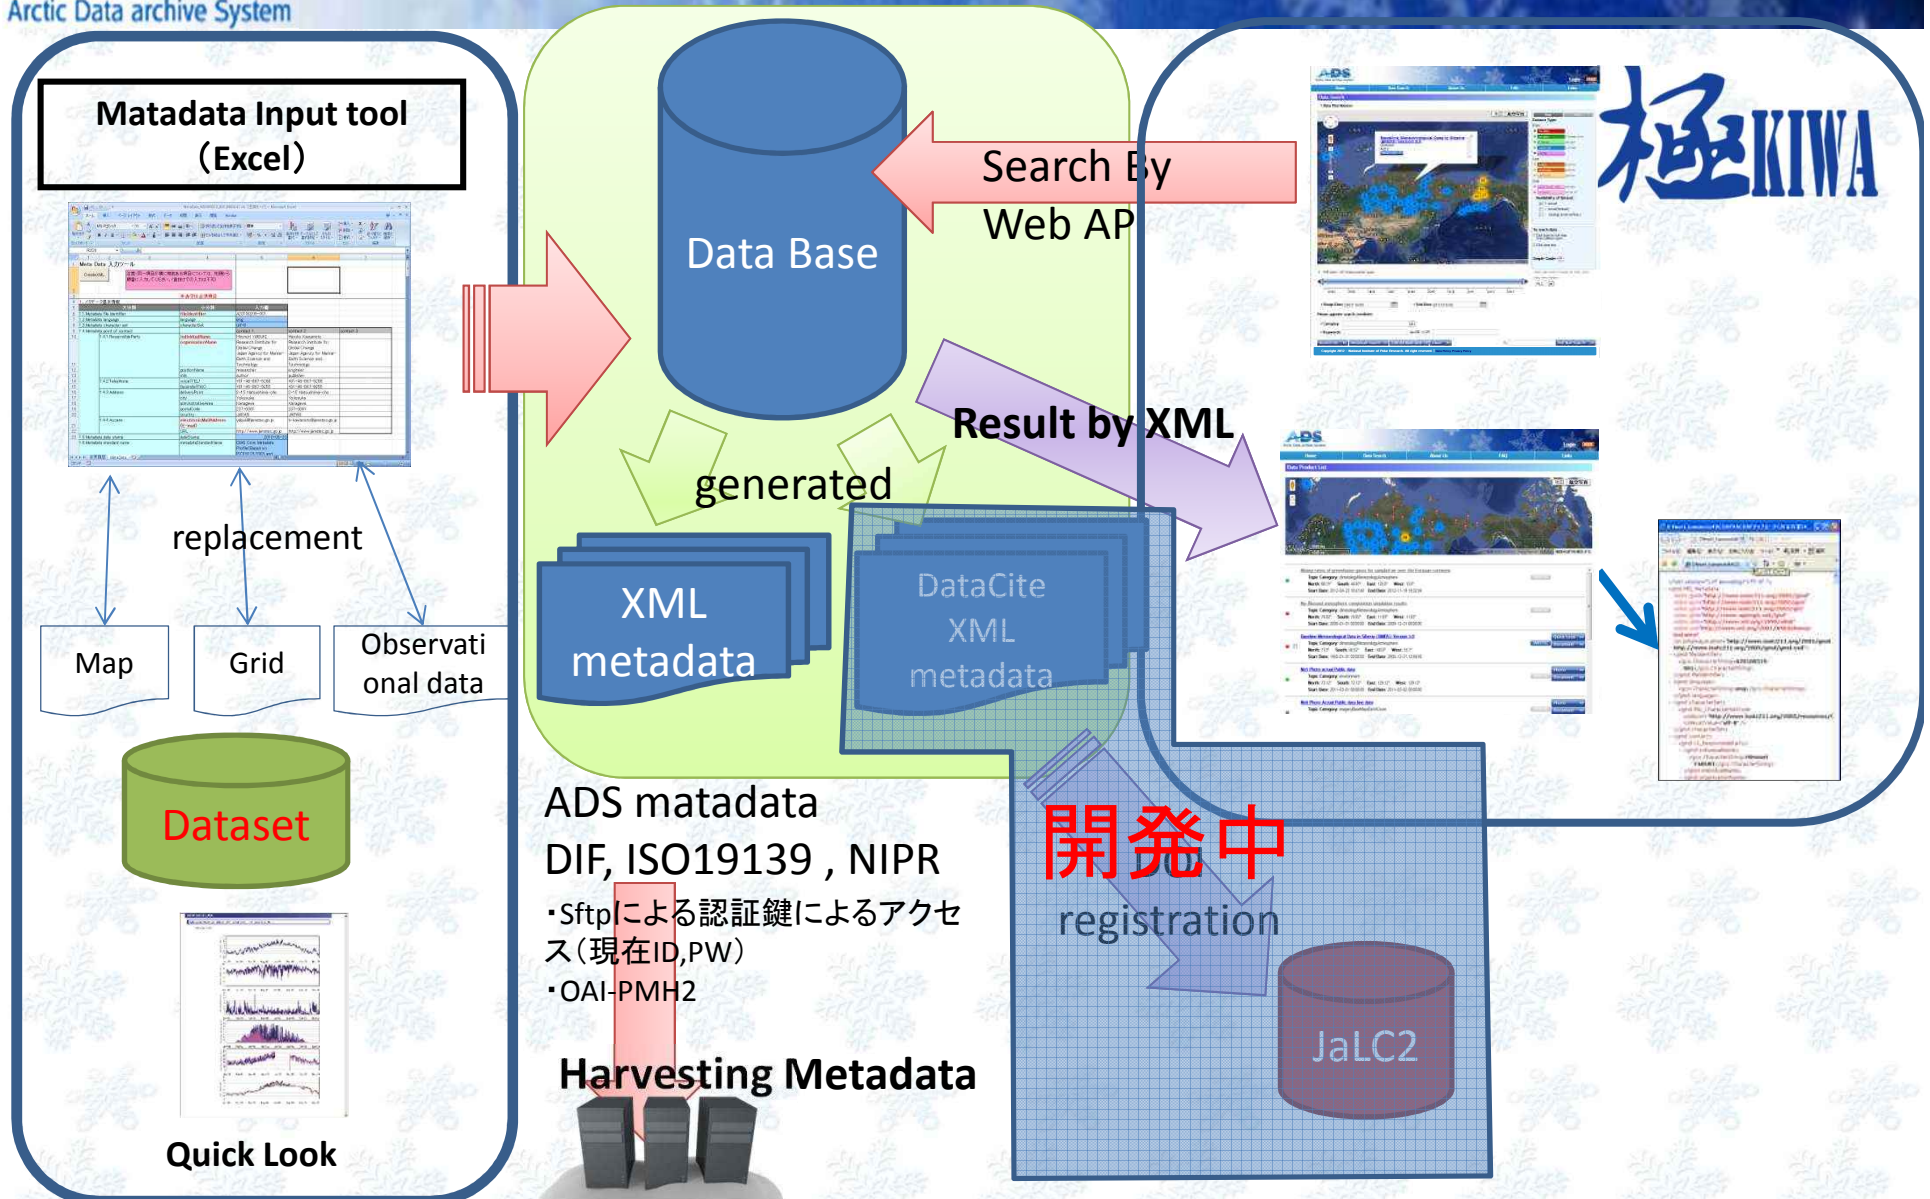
Arctic Data archive System

Matadata Input tool
（Excel）

replacement

Map

Grid

Observational data

Dataset

Quick Look

Data Base

Search By Web AP

generated

XML metadata

DataCite XML metadata

Result by XML

極KIWA

ADS matadata
DIF, ISO19139 , NIPR

・Sftpによる認証鍵によるアクセス（現在ID,PW）
・OAI-PMH2

Harvesting Metadata

開発中

registration

JaLC2